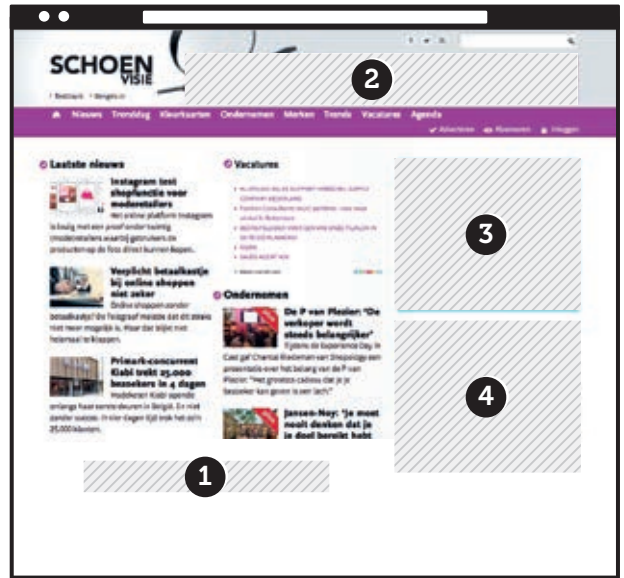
SCHOEN VISIE

• Bestaan • Inloggen

2

Nieuws Trendblog Kleurkaarten Ondernemen Merken Trends Vacatures Agenda

Adverteren Abonneren Inloggen

Laatste nieuws

Instagram test shopfunctie voor moderetailers

Het online platform Instagram is bezig met een proef onder twintig (mode)retailers waarbij gebruikers de producten op de foto direct kunnen kopen.

Verplicht betaalkastje bij online shoppen niet zeker

Online shoppen zonder betaalkastje? De 'roadmap' meldde dat dit straks niet meer mogelijk is. Maar dat blijkt niet helemaal te kloppen.

Primark-concurrent Kiabi trekt 25.000 bezoekers in 4 dagen

Modeketen Kiabi opende onlangs haar eerste deuren in België. En met succes. In vier dagen tijd trok het ruim 25.000 klanten.

Vacatures

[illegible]

Ondernemen

De P van Plezier: "De verkoper wordt steeds belangrijker"

Tijdens de Experience Day in Gaat gaf Chantal Riedeman van Shopology een presentatie over het belang van de P van Plezier. "Het grootste cadeau dat je je bezoeker kan geven is een lach."

Jansen-Noy: "Je moet nooit denken dat je je doel bereikt hebt

1

3

4